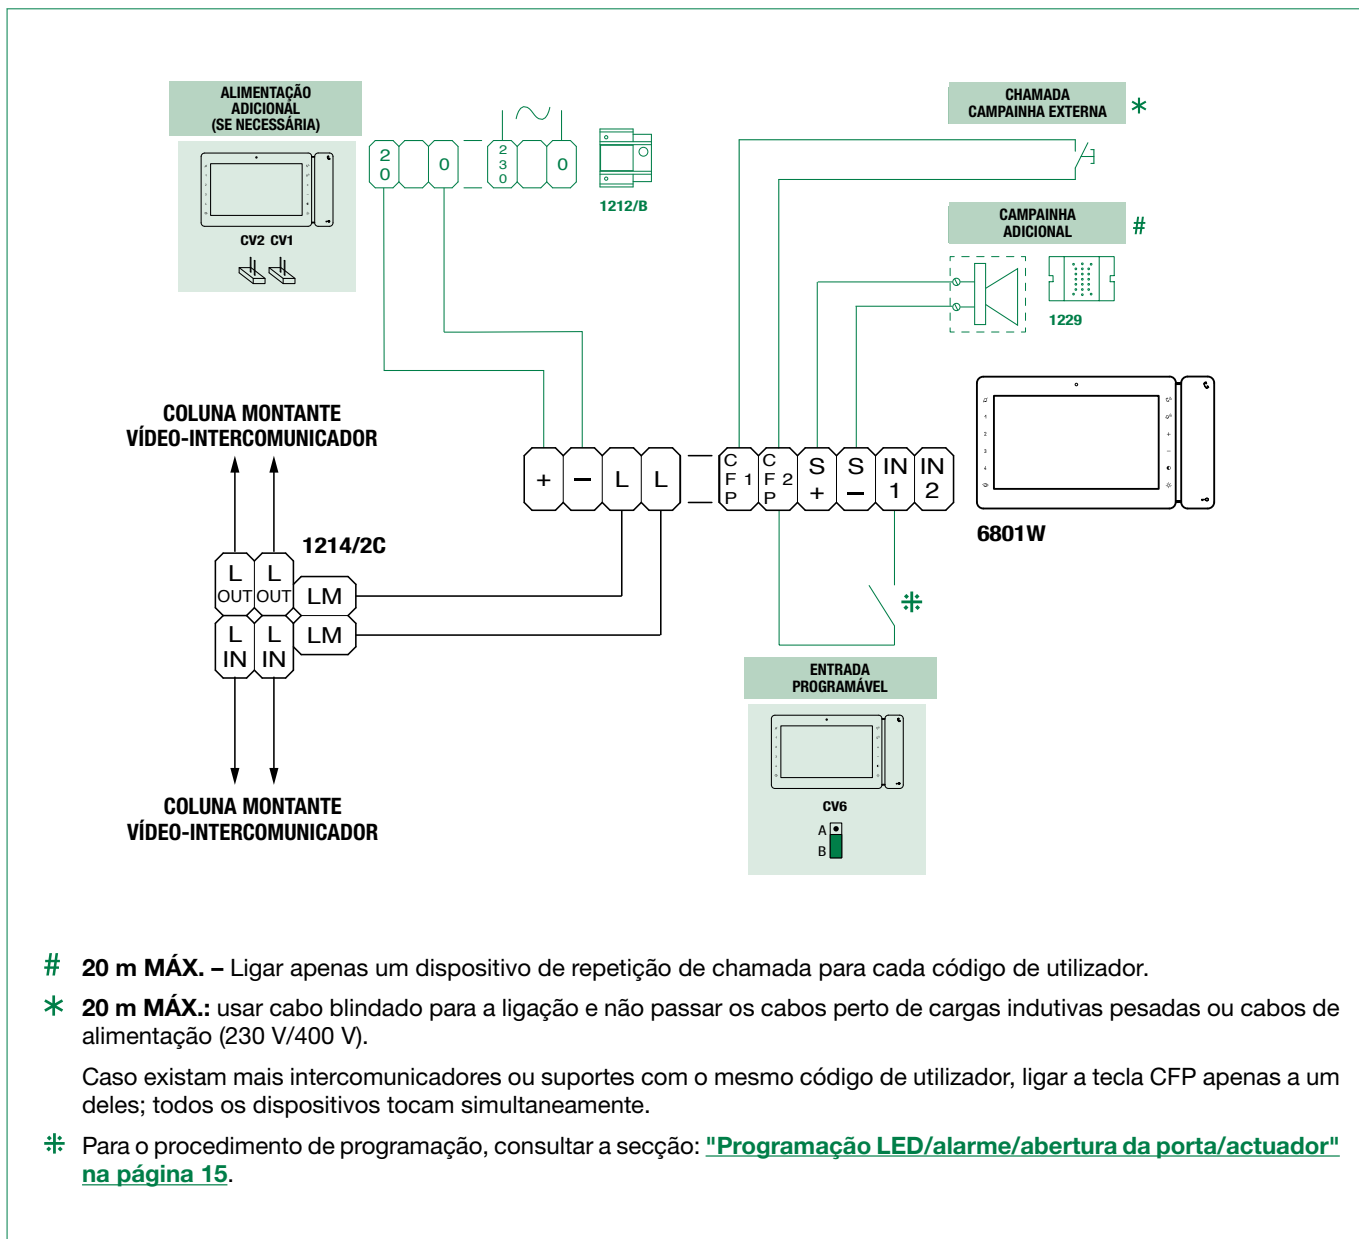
ALIMENTAÇÃO ADICIONAL (SE NECESSÁRIA)

CV2 CV1

20 0 230 0

1212/B

CHAMADA CAMPAINHA EXTERNA ∗

CAMPAINHA ADICIONAL #

1229

COLUNA MONTANTE VÍDEO-INTERCOMUNICADOR

+ – L L

CFP 1 CFP 2 S + S – IN 1 IN 2

6801W

1214/2C

L OUT L OUT LM

L IN L IN LM

ENTRADA PROGRAMÁVEL

CV6

A B

COLUNA MONTANTE VÍDEO-INTERCOMUNICADOR

# **20 m MÁX. –** Ligar apenas um dispositivo de repetição de chamada para cada código de utilizador.

∗ **20 m MÁX.:** usar cabo blindado para a ligação e não passar os cabos perto de cargas indutivas pesadas ou cabos de alimentação (230 V/400 V).

Caso existam mais intercomunicadores ou suportes com o mesmo código de utilizador, ligar a tecla CFP apenas a um deles; todos os dispositivos tocam simultaneamente.

⁜ Para o procedimento de programação, consultar a secção: "Programação LED/alarme/abertura da porta/actuador" na página 15.